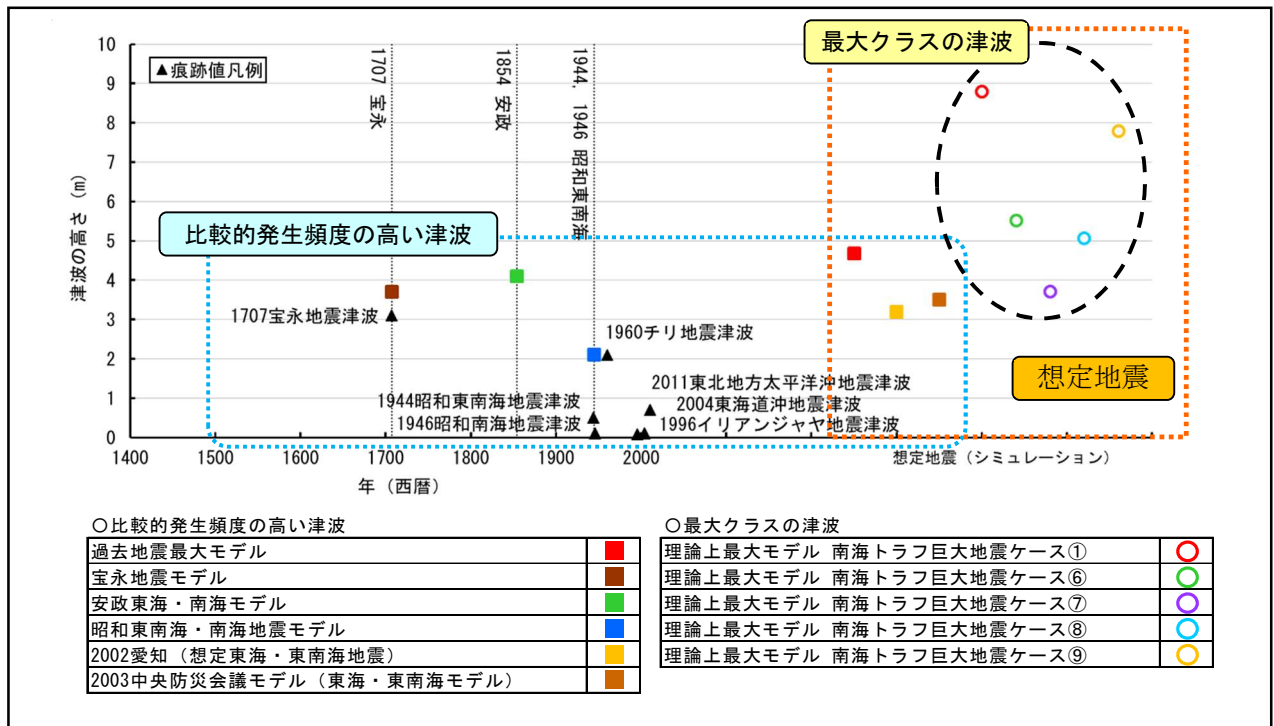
最大クラスの津波

▲痕跡値凡例

1707 宝永

1854 安政

1944, 1946 昭和東南海

比較的発生頻度の高い津波

想定地震

1707宝永地震津波

1960チリ地震津波

2011東北地方太平洋沖地震津波

1944昭和東南海地震津波

2004東海道沖地震津波

1946昭和南海地震津波

1996イリアンジャヤ地震津波

津波の高さ（m）

10
9
8
7
6
5
4
3
2
1
0

1400 1500 1600 1700 1800 1900 2000

年（西暦）

想定地震（シミュレーション）

○比較的発生頻度の高い津波

| 過去地震最大モデル | |
|---|---|
| 宝永地震モデル | |
| 安政東海・南海モデル | |
| 昭和東南海・南海地震モデル | |
| 2002愛知（想定東海・東南海地震） | |
| 2003中央防災会議モデル（東海・東南海モデル） | |

○最大クラスの津波

| 理論上最大モデル 南海トラフ巨大地震ケース① | |
|---|---|
| 理論上最大モデル 南海トラフ巨大地震ケース⑥ | |
| 理論上最大モデル 南海トラフ巨大地震ケース⑦ | |
| 理論上最大モデル 南海トラフ巨大地震ケース⑧ | |
| 理論上最大モデル 南海トラフ巨大地震ケース⑨ | |